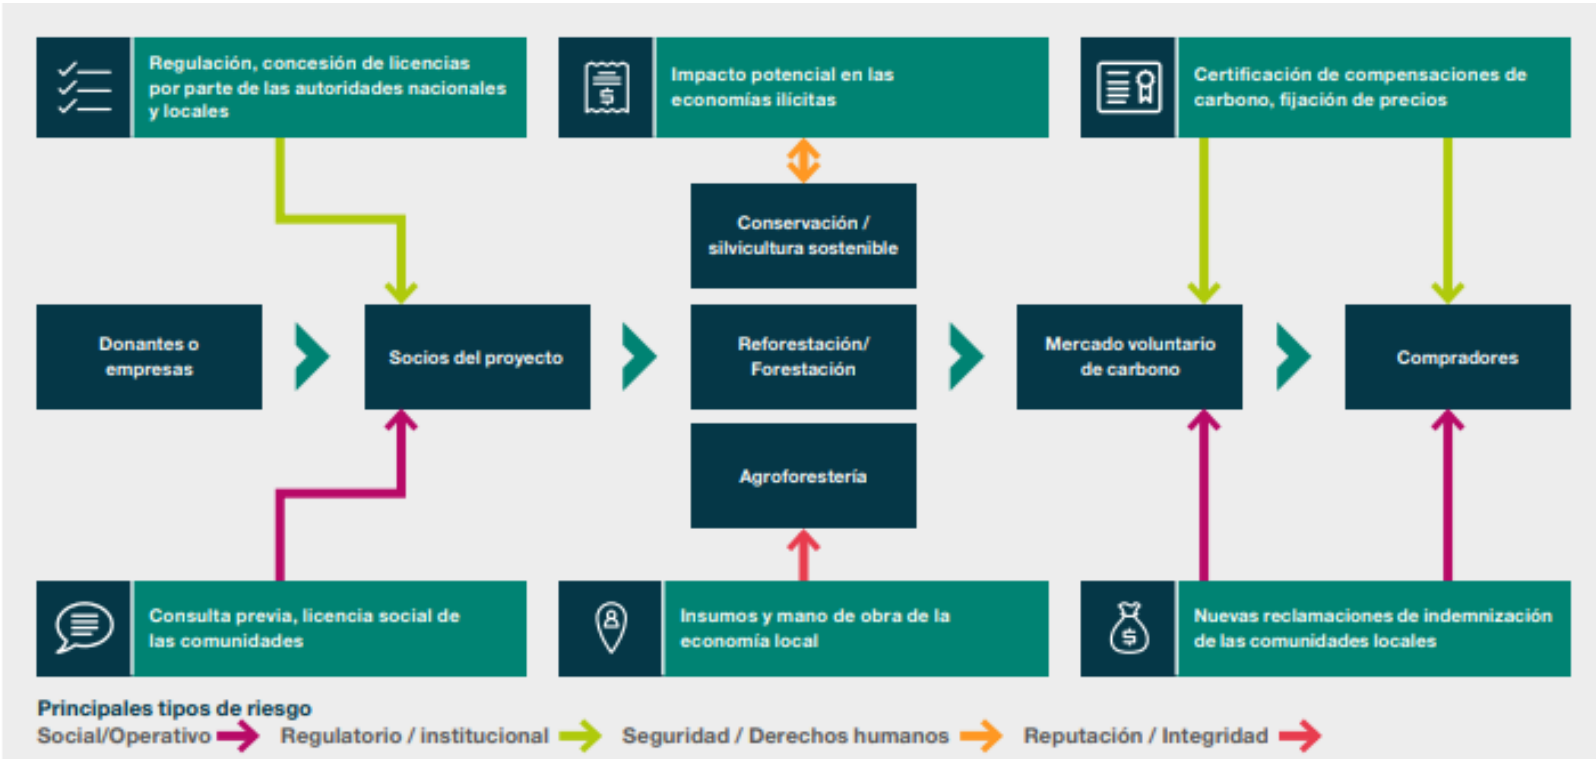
Regulación, concesión de licencias por parte de las autoridades nacionales y locales

Impacto potencial en las economías ilícitas

Certificación de compensaciones de carbono, fijación de precios

Conservación / silvicultura sostenible

Donantes o empresas

Socios del proyecto

Reforestación/ Forestación

Mercado voluntario de carbono

Compradores

Agroforestería

Consulta previa, licencia social de las comunidades

Insumos y mano de obra de la economía local

Nuevas reclamaciones de indemnización de las comunidades locales

Principales tipos de riesgo
Social/Operativo Regulatorio / institucional Seguridad / Derechos humanos Reputación / Integridad